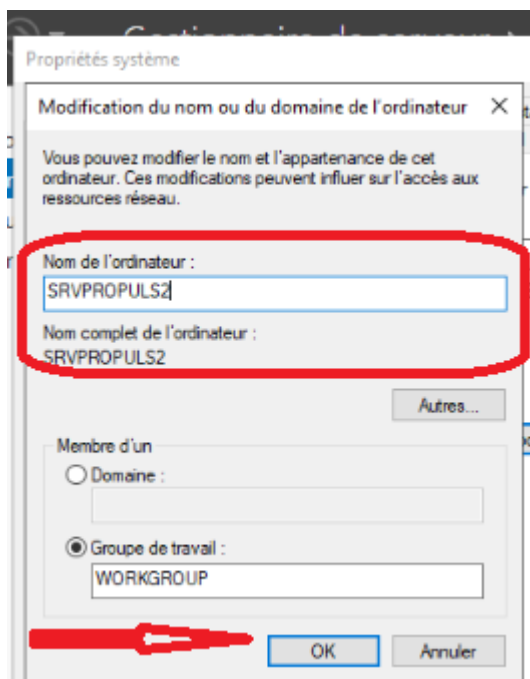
Gestionnaire de serveur

Propriétés système

Modification du nom ou du domaine de l'ordinateur ✕

Vous pouvez modifier le nom et l'appartenance de cet ordinateur. Ces modifications peuvent influer sur l'accès aux ressources réseau.

Nom de l'ordinateur :

SRVPROPULS2

Nom complet de l'ordinateur :

SRVPROPULS2

Autres...

Membre d'un

Domaine :

Groupe de travail :

WORKGROUP

OK

Annuler